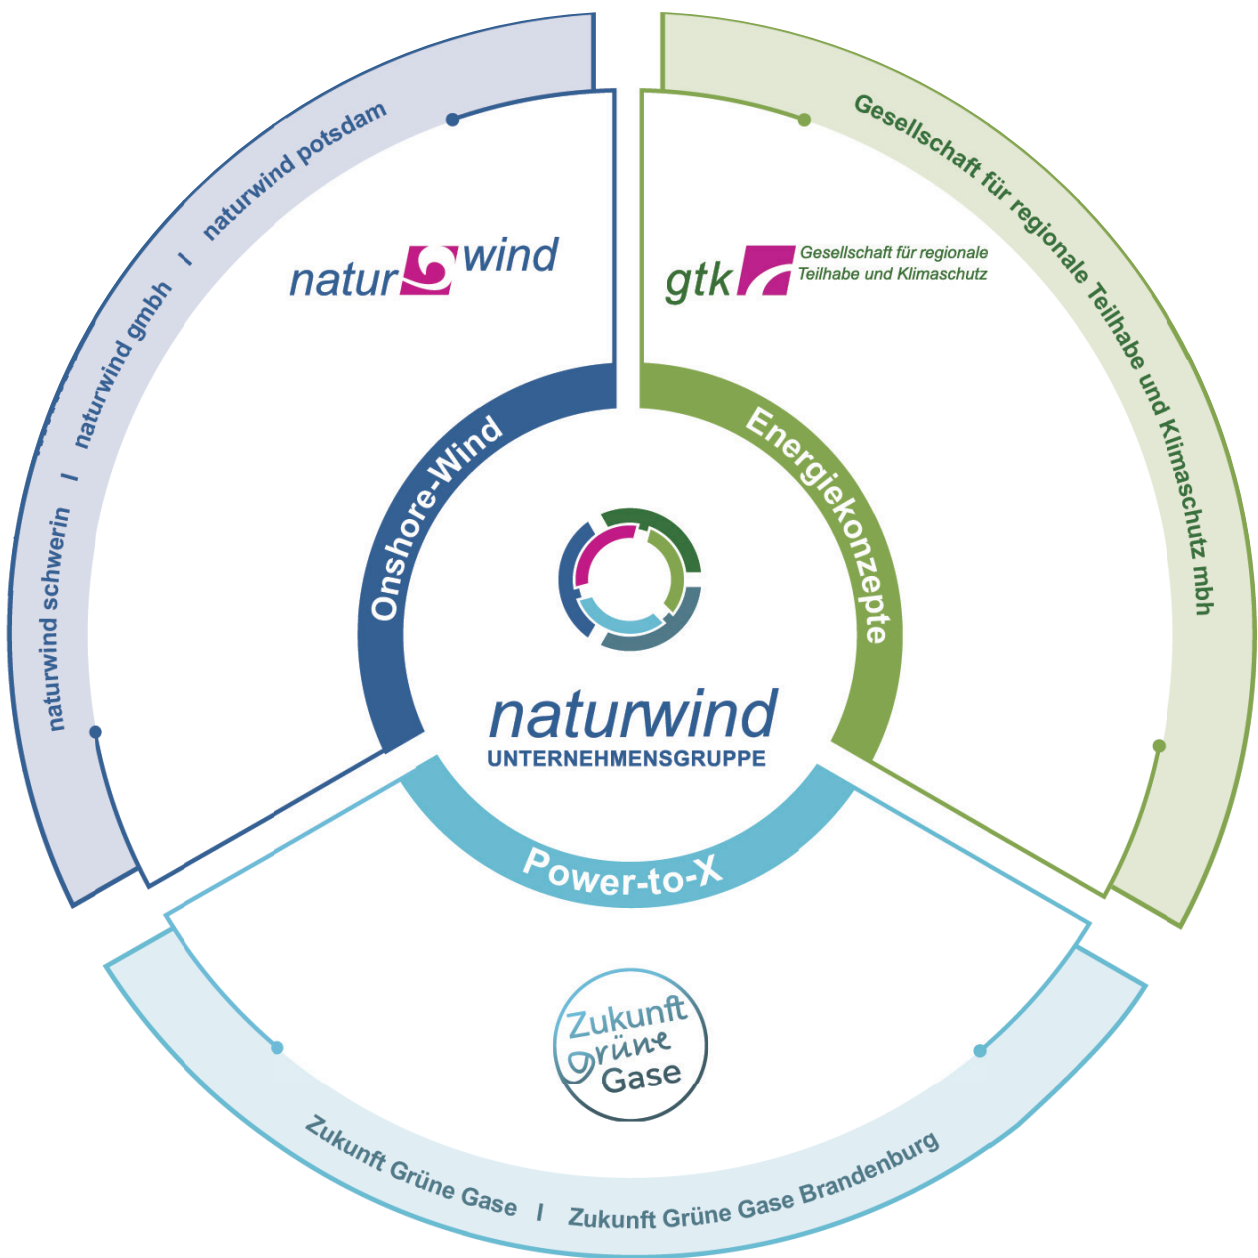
naturwind schwerin | naturwind gmbh | naturwind potsdam

natur wind

Gesellschaft für regionale Teilhabe und Klimaschutz mbh

gtk Gesellschaft für regionale Teilhabe und Klimaschutz

Onshore-Wind

Energiekonzepte

naturwind
UNTERNEHMENSGRUPPE

Power-to-X

Zukunft Grüne Gase

Zukunft Grüne Gase | Zukunft Grüne Gase Brandenburg